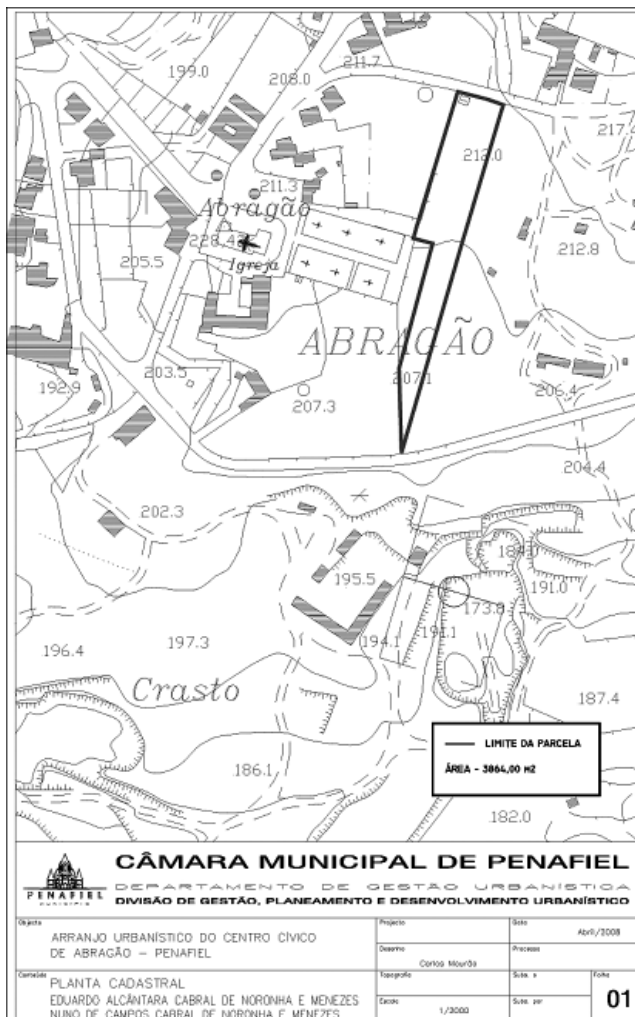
199.0
208.0
211.7
217.
212.0
211.3
Abragão
228.4
Igreja
212.8
205.5
ABRAGÃO
192.9
203.5
207.1
206.4
207.3
204.4
202.3
184.0
191.0
195.5
173.8
194.1
191.1
196.4
197.3
Crasto
187.4
LIMITE DA PARCELA
ÁREA - 3864,00 M2
186.1
182.0

CÂMARA MUNICIPAL DE PENAFIEL
PENAFIEL
MUNICÍPIO
DEPARTAMENTO DE GESTÃO URBANÍSTICA
DIVISÃO DE GESTÃO, PLANEAMENTO E DESENVOLVIMENTO URBANÍSTICO

| Objecto | Projecto | Data |
|---|---|---|
| ARRANJO URBANÍSTICO DO CENTRO CÍVICO DE ABRAGÃO - PENAFIEL | Desenho Carlos Mourão | Abril/2008 Processo |
| Conteúdo PLANTA CADASTRAL EDUARDO ALCÂNTARA CABRAL DE NORONHA E MENEZES NUNO DE CAMPOS CABRAL DE NORONHA E MENEZES | Topografia Escala 1/3000 | Subs. a Subs. por Folha 01 |